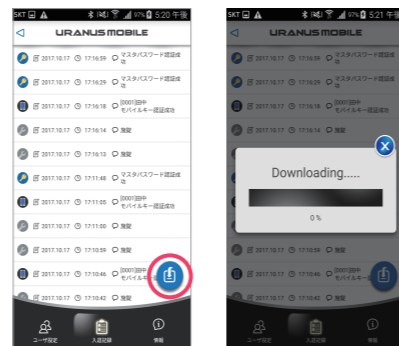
SKT 97% 5:20 午後

URANUS MOBILE

2017.10.17 17:16:59 マスタパスワード認証成功
2017.10.17 17:16:29 マスタパスワード認証成功
2017.10.17 17:16:22 [0001]田中 モバイルキー認証成功
2017.10.17 17:16:14 施錠
2017.10.17 17:16:13 施錠
2017.10.17 17:11:48 マスタパスワード認証成功
2017.10.17 17:11:05 [0001]田中 モバイルキー認証成功
2017.10.17 17:11:00 施錠
2017.10.17 17:10:59 施錠
2017.10.17 17:10:46 [0001]田中 モバイルキー認証成功
2017.10.17 17:10:42 施錠

ユーザ設定
入退記録
情報

SKT 97% 5:21 午後

URANUS MOBILE

2017.10.17 17:16:59 マスタパスワード認証成功
2017.10.17 17:16:29 マスタパスワード認証成功
2017.10.17 17:16:22 [0001]田中 モバイルキー認証成功
2017.10.17 17:16:14 施錠

Downloading.....

0 %

2017.10.17 17:10:59 施錠
2017.10.17 17:10:46 [0001]田中 モバイルキー認証成功
2017.10.17 17:10:42 施錠

ユーザ設定
入退記録
情報